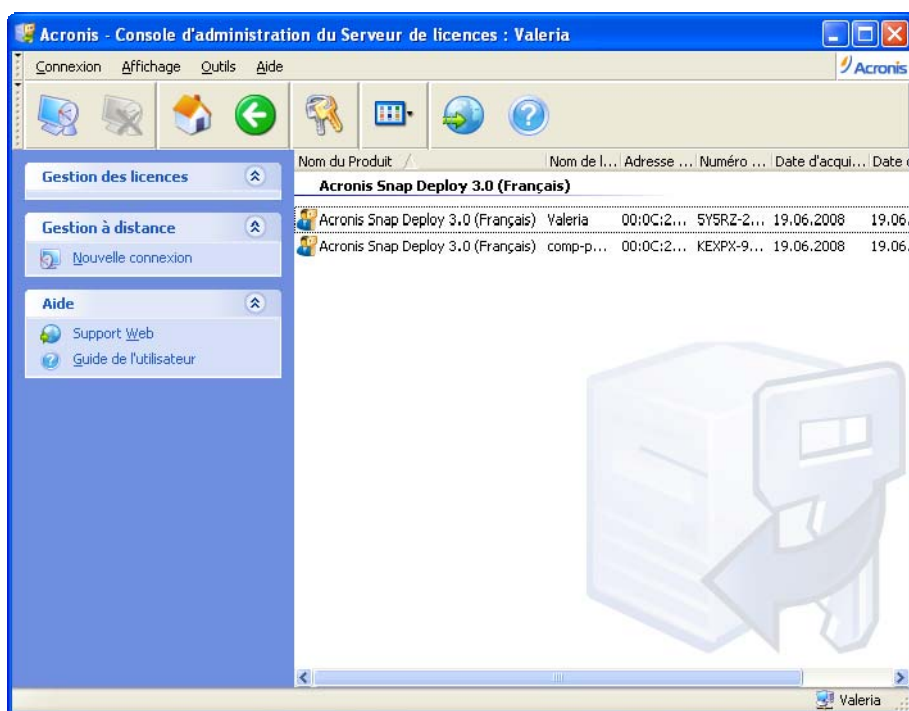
Acronis - Console d'administration du Serveur de licences : Valeria

Connexion Affichage Outils Aide

Acronis

Gestion des licences

Gestion à distance

Nouvelle connexion

Aide

Support Web

Guide de l'utilisateur

| Nom du Produit | Nom de l... | Adresse ... | Numéro ... | Date d'acqui... | Date |
|---|---|---|---|---|---|
| Acronis Snap Deploy 3.0 (Français) | | | | | |
| Acronis Snap Deploy 3.0 (Français) | Valeria | 00:0C:2... | 5Y5RZ-2... | 19.06.2008 | 19.06. |
| Acronis Snap Deploy 3.0 (Français) | comp-p... | 00:0C:2... | KEXPX-9... | 19.06.2008 | 19.06. |

Valeria